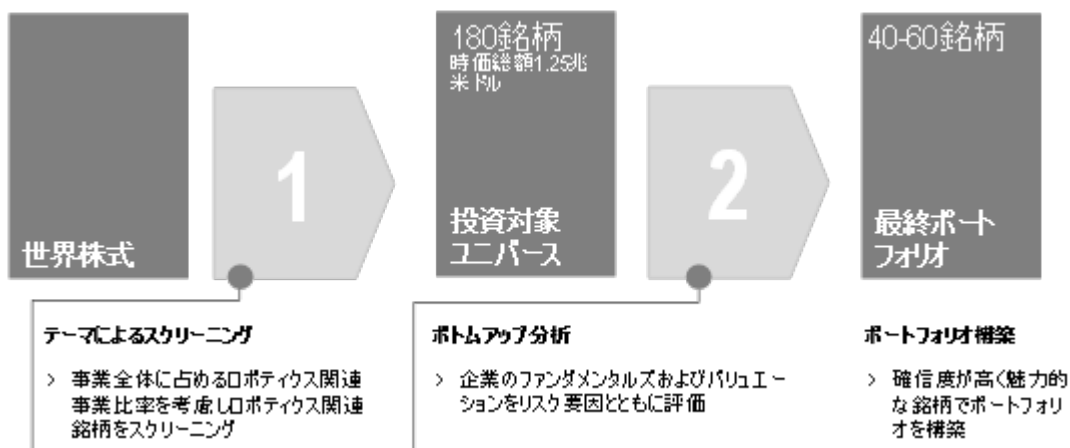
世界株式

1

180銘柄
時価総額1.25兆米ドル

投資対象ユニバース

2

40-60銘柄

最終ポートフォリオ

テーマによるスクリーニング

> 事業全体に占めるロボティクス関連事業比率を考慮しロボティクス関連銘柄をスクリーニング

ボトムアップ分析

> 企業のファンダメンタルズおよびバリュエーションをリスク要因とともに評価

ポートフォリオ構築

> 確信度が高く魅力的な銘柄でポートフォリオを構築